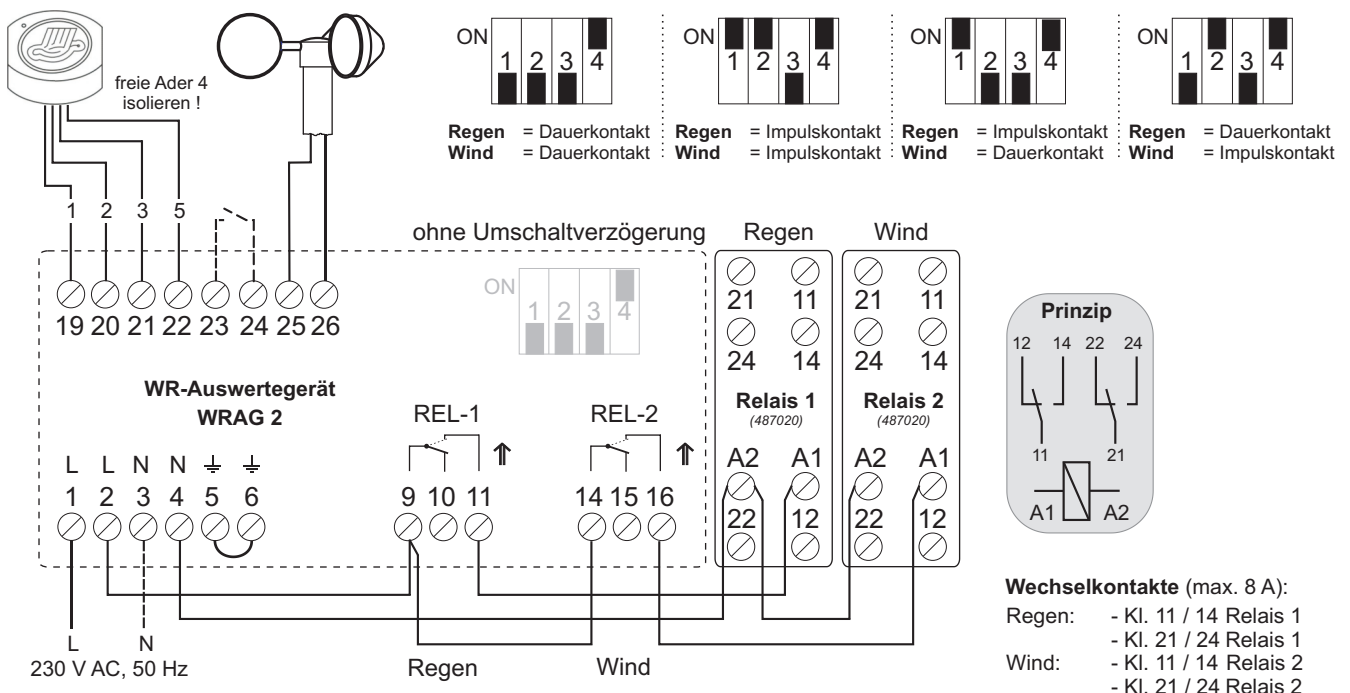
freie Ader 4 isolieren !

ON 1 2 3 4
**Regen** = Dauerkontakt
**Wind** = Dauerkontakt

ON 1 2 3 4
**Regen** = Impulskontakt
**Wind** = Impulskontakt

ON 1 2 3 4
**Regen** = Impulskontakt
**Wind** = Dauerkontakt

ON 1 2 3 4
**Regen** = Dauerkontakt
**Wind** = Impulskontakt

1 2 3 5

ohne Umschaltverzögerung

ON 1 2 3 4

19 20 21 22 23 24 25 26

Regen
21 11
24 14
**Relais 1**
(487020)
A2 A1
22 12

Wind
21 11
24 14
**Relais 2**
(487020)
A2 A1
22 12

**Prinzip**
12 14 22 24
11 21
A1 A2

**WR-Auswertegerät**
**WRAG 2**

REL-1
REL-2

L L N N ⏚ ⏚
1 2 3 4 5 6

9 10 11
14 15 16

L
N
230 V AC, 50 Hz

Regen
Wind

**Wechselkontakte** (max. 8 A):
Regen: - Kl. 11 / 14 Relais 1
- Kl. 21 / 24 Relais 1
Wind: - Kl. 11 / 14 Relais 2
- Kl. 21 / 24 Relais 2